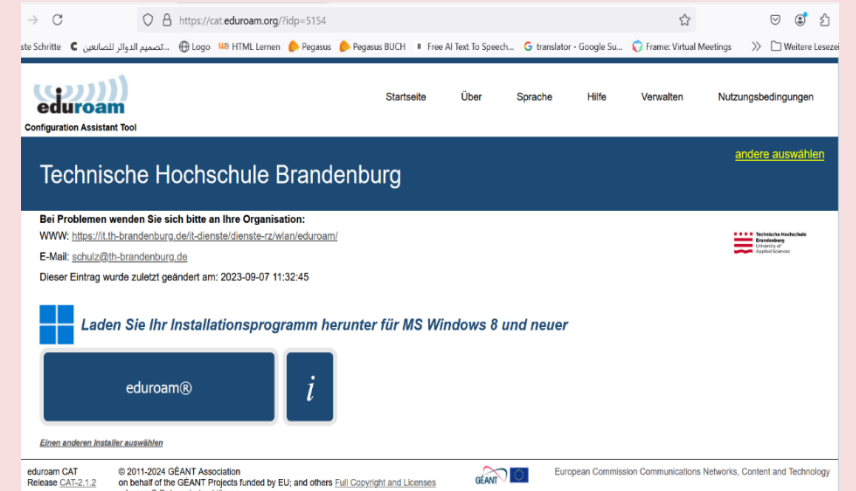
https://cat.eduroam.org/?idp=5154

ste Schritte   تصميم الدوائر للصانعين...   Logo   HTML Lernen   Pegasus   Pegasus BUCH   Free AI Text To Speech...   translator - Google Su...   Frame: Virtual Meetings   Weitere Lesezei

eduroam
Configuration Assistant Tool

Startseite   Über   Sprache   Hilfe   Verwalten   Nutzungsbedingungen

andere auswählen

Technische Hochschule Brandenburg

Bei Problemen wenden Sie sich bitte an Ihre Organisation:
WWW: https://it.th-brandenburg.de/it-dienste/dienste-rz/wlan/eduroam/
E-Mail: schulz@th-brandenburg.de
Dieser Eintrag wurde zuletzt geändert am: 2023-09-07 11:32:45

Technische Hochschule Brandenburg University of Applied Sciences

Laden Sie Ihr Installationsprogramm herunter für MS Windows 8 und neuer

eduroam®

i

Einen anderen Installer auswählen

eduroam CAT
Release CAT-2.1.2

© 2011-2024 GÉANT Association
on behalf of the GÉANT Projects funded by EU; and others Full Copyright and Licenses

GÉANT

European Commission Communications Networks, Content and Technology